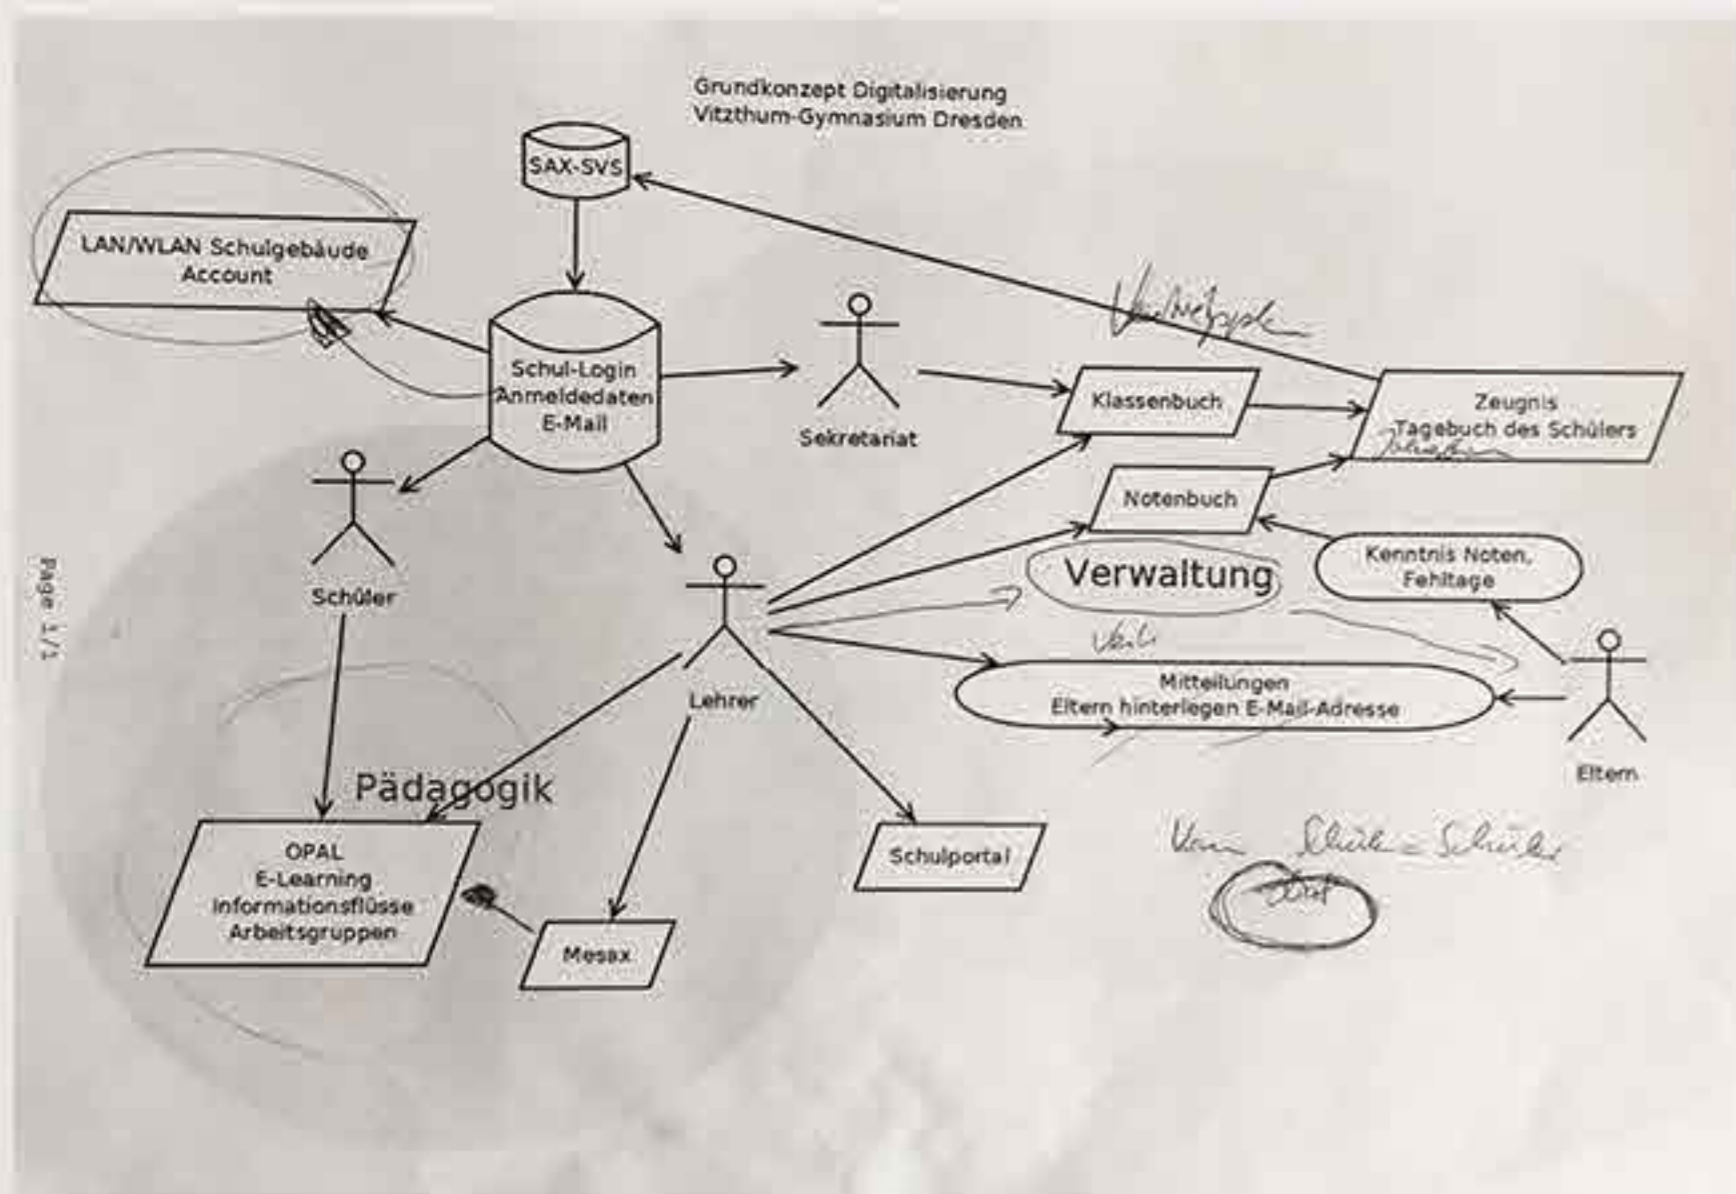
Grundkonzept Digitalisierung
Vitzthum-Gymnasium Dresden

SAX-SVS

LAN/WLAN Schulgebäude Account

Schul-Login Anmeldedaten E-Mail

Sekretariat

Klassenbuch

Zeugnis Tagebuch des Schülers

Notenbuch

Kenntnis Noten, Fehltage

Verwaltung

Schüler

Lehrer

Mitteilungen Eltern hinterlegen E-Mail-Adresse

Eltern

Pädagogik

OPAL E-Learning Informationsflüsse Arbeitsgruppen

Mesax

Schulportal

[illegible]

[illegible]

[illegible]

Page 1/1